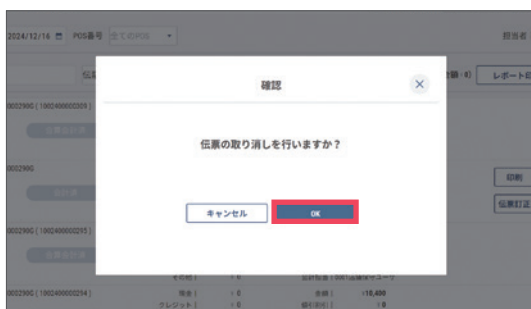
2024/12/16 POS番号 全てのPOS

担当者

伝票

レポート印

確認

伝票の取り消しを行いますか？

キャンセル

OK

0002900（1002400000305）

0002900

印刷

伝票訂正

0002900（1002400000255）

0002900（1002400000254）

クレジット

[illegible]

¥18,400